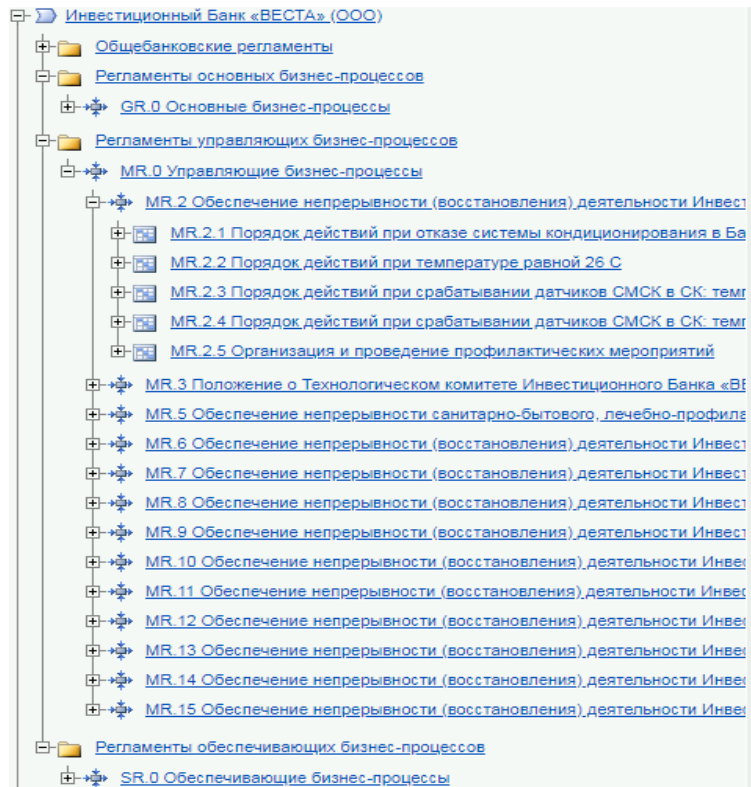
Инвестиционный Банк «ВЕСТА» (ООО)

Общебанковские регламенты

Регламенты основных бизнес-процессов

GR.0 Основные бизнес-процессы

Регламенты управляющих бизнес-процессов

MR.0 Управляющие бизнес-процессы

MR.2 Обеспечение непрерывности (восстановления) деятельности Инвест

MR.2.1 Порядок действий при отказе системы кондиционирования в Ба

MR.2.2 Порядок действий при температуре равной 26 С

MR.2.3 Порядок действий при срабатывании датчиков СМСК в СК: темп

MR.2.4 Порядок действий при срабатывании датчиков СМСК в СК: темп

MR.2.5 Организация и проведение профилактических мероприятий

MR.3 Положение о Технологическом комитете Инвестиционного Банка «ВЕ

MR.5 Обеспечение непрерывности санитарно-бытового, лечебно-профила

MR.6 Обеспечение непрерывности (восстановления) деятельности Инвест

MR.7 Обеспечение непрерывности (восстановления) деятельности Инвест

MR.8 Обеспечение непрерывности (восстановления) деятельности Инвест

MR.9 Обеспечение непрерывности (восстановления) деятельности Инвест

MR.10 Обеспечение непрерывности (восстановления) деятельности Инвес

MR.11 Обеспечение непрерывности (восстановления) деятельности Инвес

MR.12 Обеспечение непрерывности (восстановления) деятельности Инвес

MR.13 Обеспечение непрерывности (восстановления) деятельности Инвес

MR.14 Обеспечение непрерывности (восстановления) деятельности Инвес

MR.15 Обеспечение непрерывности (восстановления) деятельности Инвес

Регламенты обеспечивающих бизнес-процессов

SR.0 Обеспечивающие бизнес-процессы